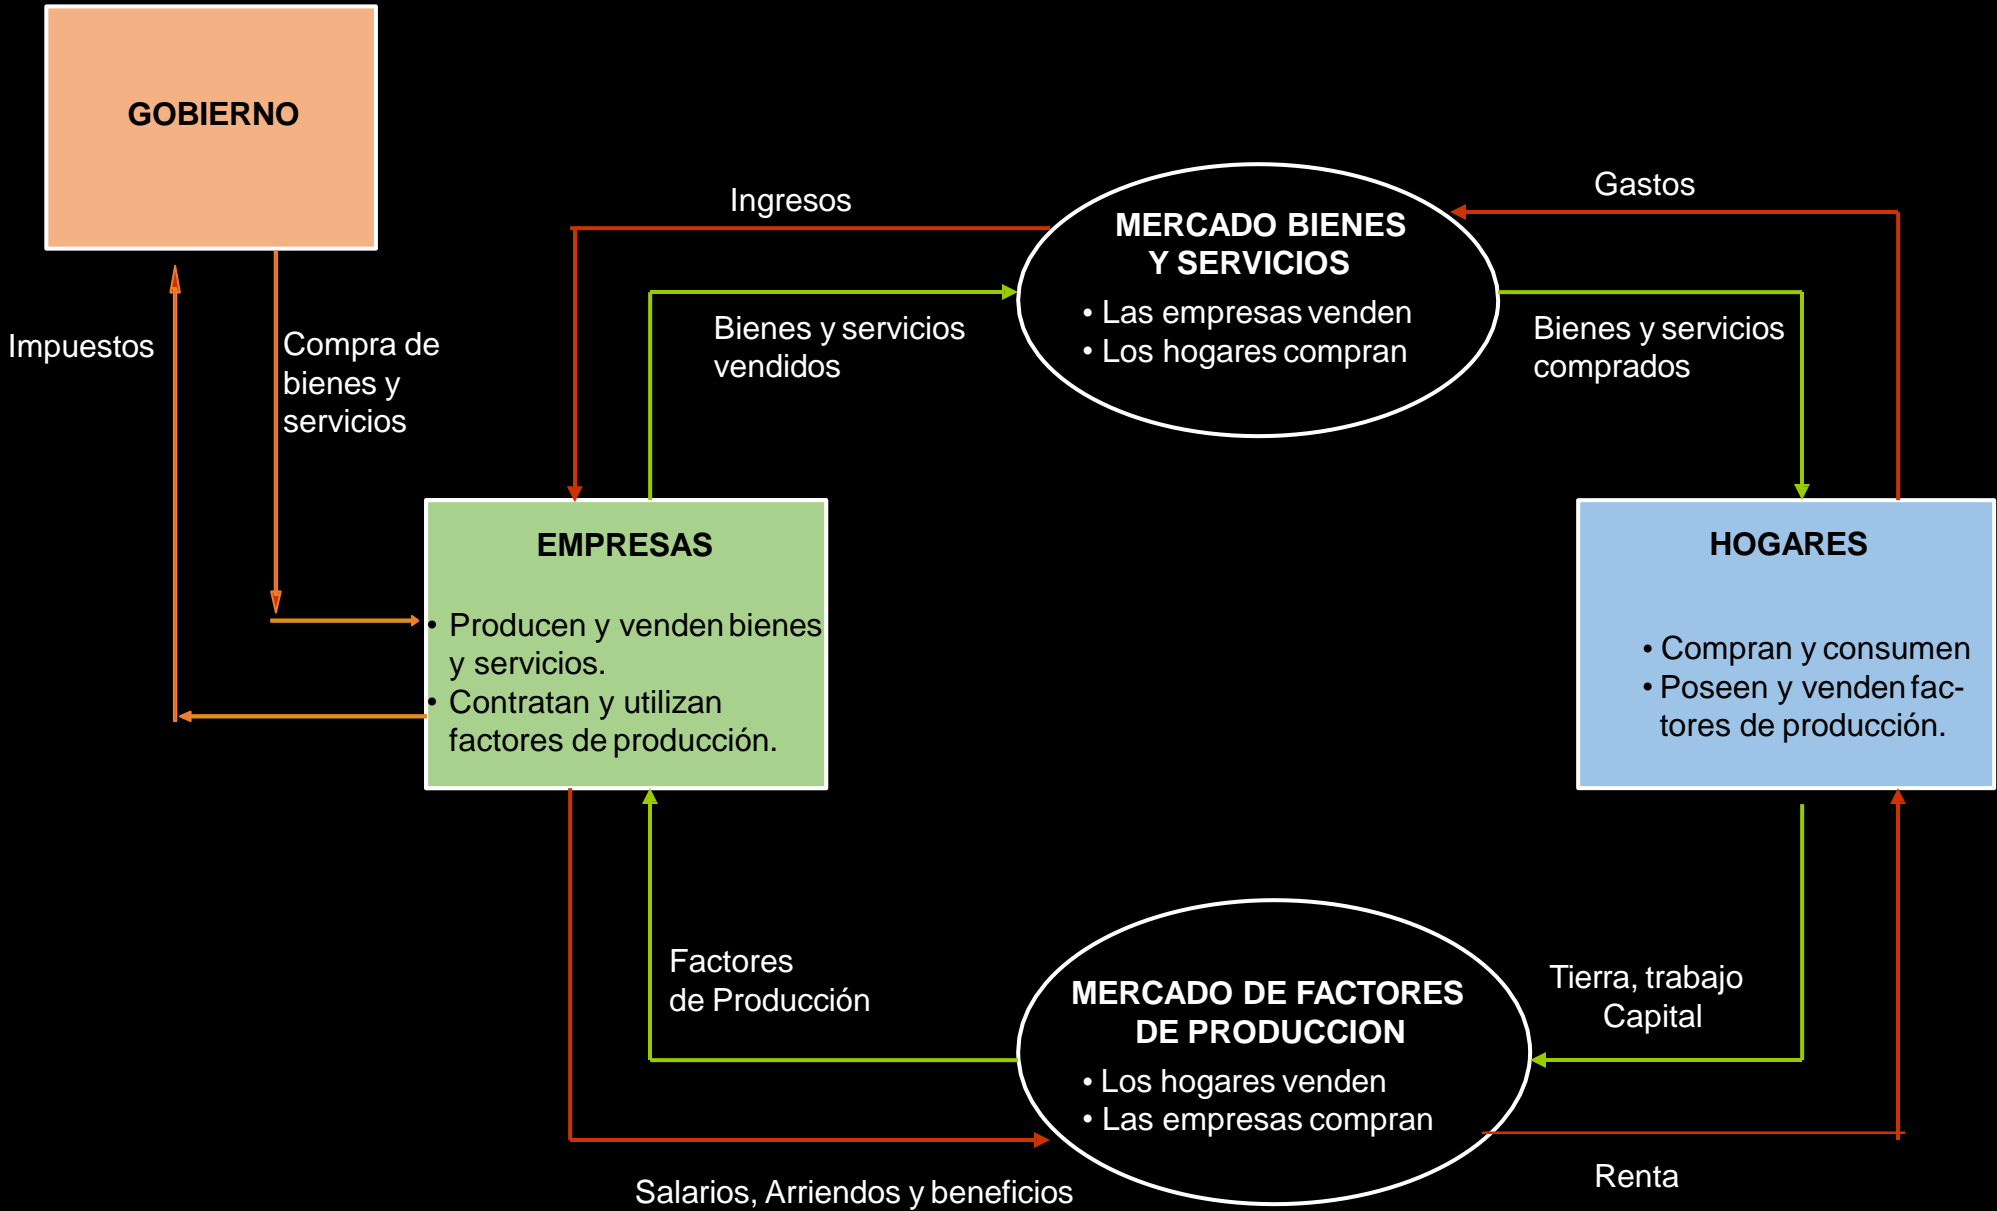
GOBIERNO

Ingresos

MERCADO BIENES Y SERVICIOS

• Las empresas venden
• Los hogares compran

Gastos

Impuestos

Compra de bienes y servicios

Bienes y servicios vendidos

Bienes y servicios comprados

EMPRESAS

• Producen y venden bienes y servicios.
• Contratan y utilizan factores de producción.

HOGARES

• Compran y consumen
• Poseen y venden factores de producción.

Factores de Producción

MERCADO DE FACTORES DE PRODUCCION

• Los hogares venden
• Las empresas compran

Tierra, trabajo Capital

Renta

Salarios, Arriendos y beneficios